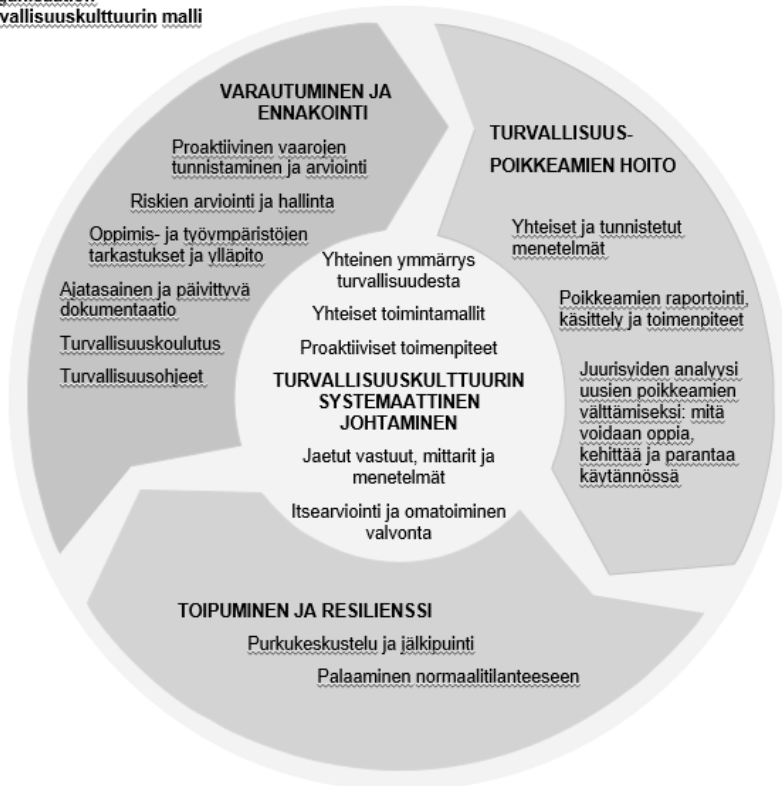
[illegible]
vallisuuskulttuurin malli

VARAUTUMINEN JA ENNAKOINTI

Proaktiivinen vaarojen tunnistaminen ja arviointi

Riskien arviointi ja hallinta

Oppimis- ja työympäristöjen tarkastukset ja ylläpito

Ajatasainen ja päivittyvä dokumentaatio

Turvallisuuskoulutus

Turvallisuusohjeet

TURVALLISUUS-POIKKEAMIEN HOITO

Yhteiset ja tunnistetut menetelmät

Poikkeamien raportointi, käsittely ja toimenpiteet

Juurisyiden analyysi uusien poikkeamien välttämiseksi: mitä voidaan oppia, kehittää ja parantaa käytännössä

Yhteinen ymmärrys turvallisuudesta

Yhteiset toimintamallit

Proaktiiviset toimenpiteet

TURVALLISUUSKULTTUURIN SYSTEMAATTINEN JOHTAMINEN

Jaetut vastuut, mittarit ja menetelmät

Itsearviointi ja omatoiminen valvonta

TOIPUMINEN JA RESILIENSSI

Purkukeskustelu ja jälkipuinti

Palaaminen normaalitilanteeseen